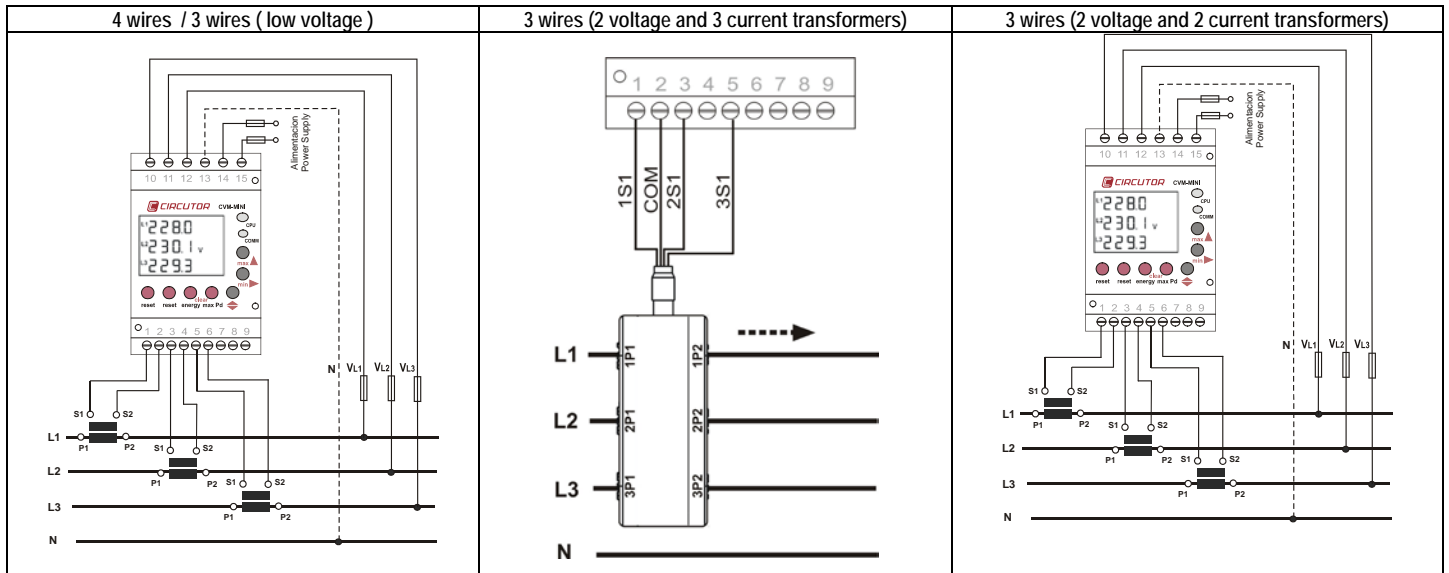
| 4 wires / 3 wires ( low voltage ) | 3 wires (2 voltage and 3 current transformers) | 3 wires (2 voltage and 2 current transformers) |
|---|---|---|
| Alimentacion Power Supply 10 11 12 13 14 15 CIRCUTOR CVM-MINI CPU COMM L1 228.0 L2 230.1 V L3 229.3 max min reset reset energy clear max Pd 1 2 3 4 5 6 7 8 9 N VL1 VL2 VL3 S1 S2 L1 P1 P2 S1 S2 L2 P1 P2 S1 S2 L3 P1 P2 N | 1 2 3 4 5 6 7 8 9 1S1 COM 2S1 3S1 L1 1P1 1P2 L2 2P1 2P2 L3 3P1 3P2 N | Alimentacion Power Supply 10 11 12 13 14 15 CIRCUTOR CVM-MINI CPU COMM L1 228.0 L2 230.1 V L3 229.3 max min reset reset energy clear max Pd 1 2 3 4 5 6 7 8 9 N VL1 VL2 VL3 S1 S2 L1 P1 P2 S1 S2 L2 P1 P2 S1 S2 L3 P1 P2 N |